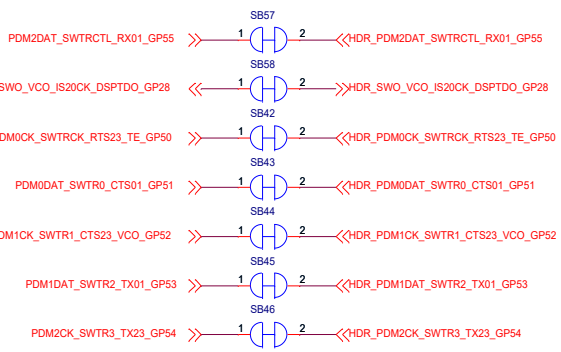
SB57
PDM2DAT_SWTRCTL_RX01_GP55 1 2 HDR_PDM2DAT_SWTRCTL_RX01_GP55

SB58
SWO_VCO_IS20CK_DSPTDO_GP28 1 2 HDR_SWO_VCO_IS20CK_DSPTDO_GP28

SB42
PDM0CK_SWTRCK_RTS23_TE_GP50 1 2 HDR_PDM0CK_SWTRCK_RTS23_TE_GP50

SB43
PDM0DAT_SWTR0_CTS01_GP51 1 2 HDR_PDM0DAT_SWTR0_CTS01_GP51

SB44
PDM1CK_SWTR1_CTS23_VCO_GP52 1 2 HDR_PDM1CK_SWTR1_CTS23_VCO_GP52

SB45
PDM1DAT_SWTR2_TX01_GP53 1 2 HDR_PDM1DAT_SWTR2_TX01_GP53

SB46
PDM2CK_SWTR3_TX23_GP54 1 2 HDR_PDM2CK_SWTR3_TX23_GP54